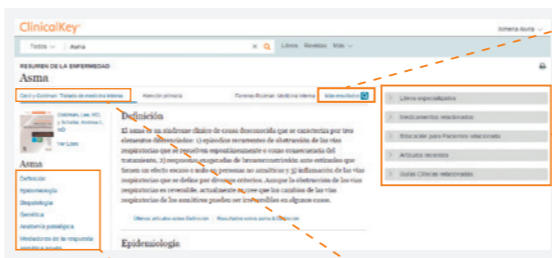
ClinicalKey

Ximena Asma

Todos | Asma

Libros Revistas Más

RESUMEN DE LA ENFERMEDAD

Asma

Cecil y Goldman. Tratado de medicina interna

Atención primaria

Ferenes-Ricomar. Medicina interna

Más resultados

Goldman, Lee, MD; y Schafer, Andrew I., MD

Ver Libro

Asma

Definición

Epidemiología

Etiopatología

Genética

Anatomía patológica

Mediadores de la respuesta

Definición

El asma es un síndrome clínico de causa desconocida que se caracteriza por tres elementos diferenciados: 1) episodios recurrentes de obstrucción de las vías respiratorias que se resuelven espontáneamente o como consecuencia del tratamiento, 2) respuestas exageradas de broncoconstricción ante estímulos que tienen un efecto escaso o nulo en personas no asmáticas y 3) inflamación de las vías respiratorias que se define por diversos criterios. Aunque la obstrucción de las vías respiratorias es reversible, actualmente se cree que los cambios de las vías respiratorias de los asmáticos pueden ser irreversibles en algunos casos.

Ofertas artículos sobre Definición

Resultados sobre asma & Definición

Epidemiología

Libros especializados

Medicamentos relacionados

Educación para Pacientes relacionada

Artículos recientes

Guías Clínicas relacionadas